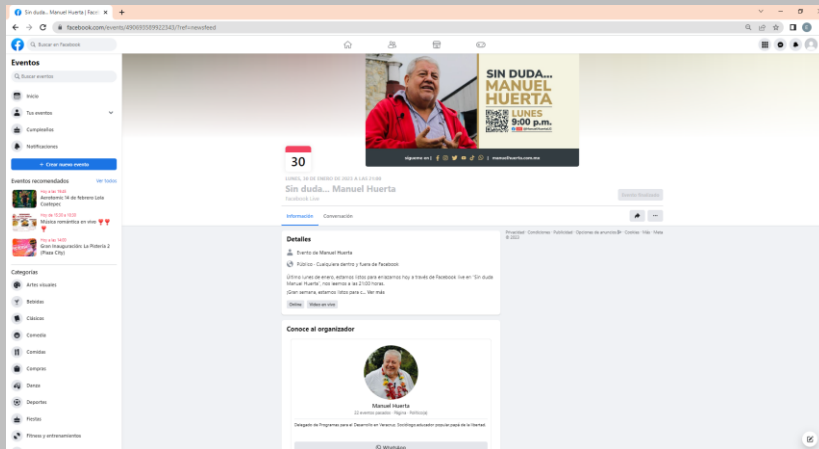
Sin duda... Manuel Huerta | Faceb ×
+
facebook.com/events/490695589922340/?ref=newsfeed

Buscar en Facebook

Eventos
Buscar eventos
Inicio
Tus eventos
Cumpleaños
Notificaciones
+ Crear nuevo evento

Eventos recomendados Ver todos
Hoy a las 18:00
Aerobomic 14 de febrero Lola Coatepec
Hoy de 13:30 a 15:30
Música romántica en vivo
Hoy a las 14:00
Gran Inauguración: La Pizzería 2 (Plaza City)

Categorías
Artes visuales
Bebidas
Clásicas
Comedia
Comidas
Compras
Danza
Deportes
Fiestas
Fitness y entrenamiento

SIN DUDA...
MANUEL HUERTA
LUNES
9:00 p.m.
síguenos en | manuelhuerta.com.mx

30
LUNES, 30 DE ENERO DE 2023 A LAS 21:00
Sin duda... Manuel Huerta
Facebook Live
Evento finalizado

Información Conversación

Detalles
Evento de Manuel Huerta
Público · Cualquiera dentro y fuera de Facebook
Último lunes de enero, estamos listos para enlazarnos hoy a través de Facebook live en "Sin duda Manuel Huerta", nos leemos a las 21:00 horas.
¡Gran semana, estamos listos para c... Ver más
Online Video en vivo

Conoce al organizador
Manuel Huerta
22 eventos pasados · Página · Político(a)
Delegado de Programas para el Desarrollo en Veracruz. Sociólogo educador popular papá de la libertad.
WhatsApp

Privacidad · Condiciones · Publicidad · Opciones de anuncios · Cookies · Más · Meta © 2023